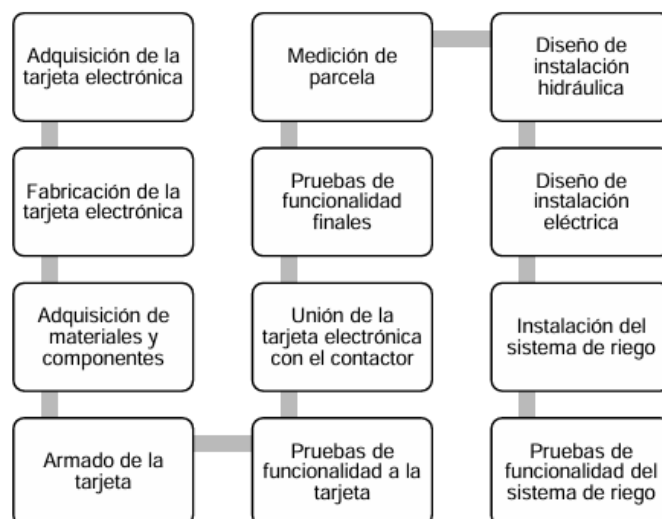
Adquisición de la tarjeta electrónica

Fabricación de la tarjeta electrónica

Adquisición de materiales y componentes

Armado de la tarjeta

Pruebas de funcionalidad a la tarjeta

Unión de la tarjeta electrónica con el contactor

Pruebas de funcionalidad finales

Medición de parcela

Diseño de instalación hidráulica

Diseño de instalación eléctrica

Instalación del sistema de riego

Pruebas de funcionalidad del sistema de riego